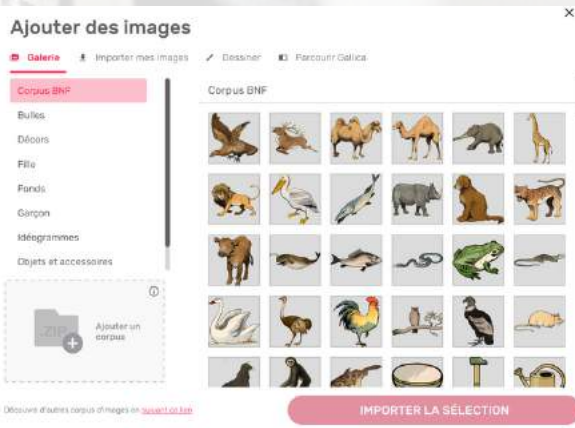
Ajouter des images

×

Galerie

Importer mes images

Dessiner

Parcourir Gallica

Corpus BNF

Bulles

Décors

Fille

Fonds

Garçon

Idéogrammes

Objets et accessoires

Corpus BNF

ZIP

Ajouter un corpus

Découvre d'autres corpus d'images en suivant ce lien

IMPORTER LA SÉLECTION